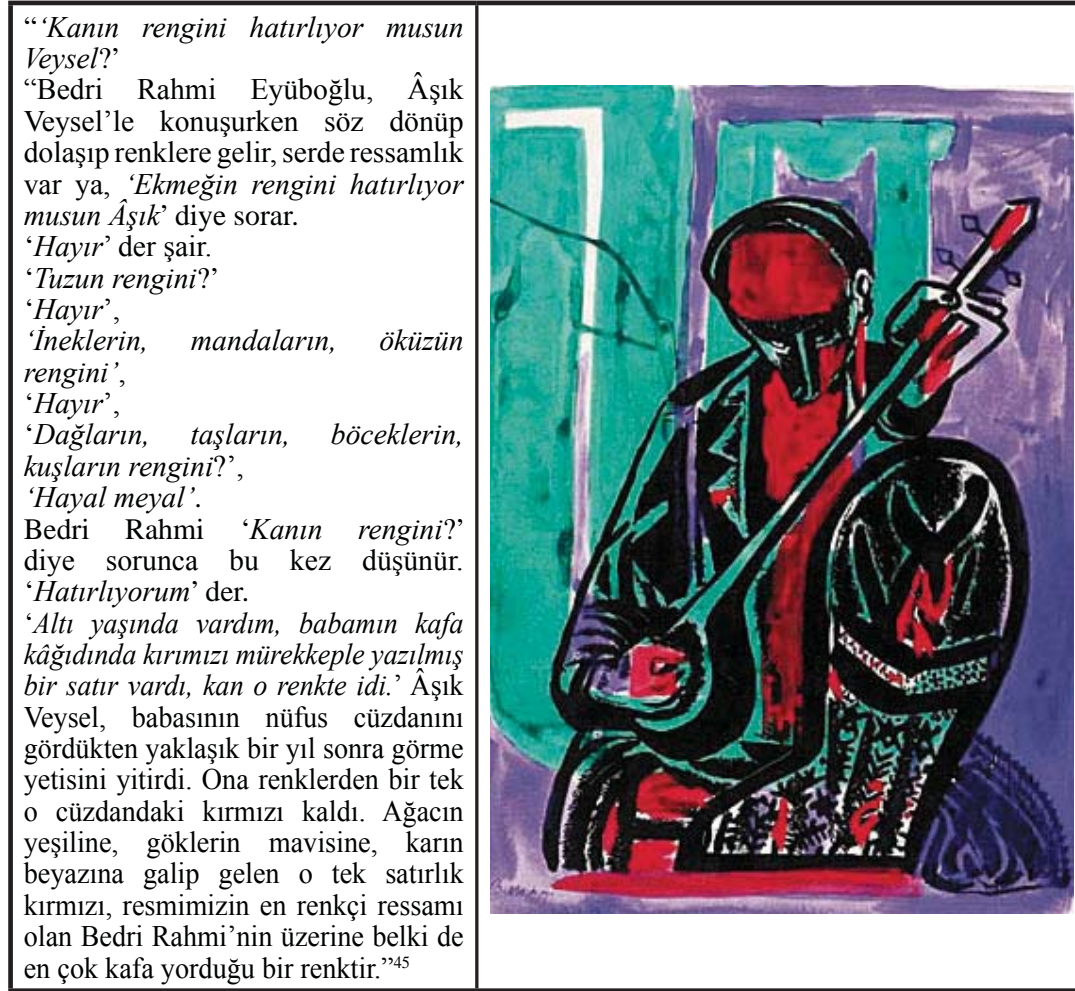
"'*Kanın rengini hatırlıyor musun Veysel*?'

"Bedri Rahmi Eyüboğlu, Âşık Veysel'le konuşurken söz dönüp dolaşıp renklere gelir, serde ressamlık var ya, *'Ekmeğin rengini hatırlıyor musun Âşık*' diye sorar.

'*Hayır*' der şair.

'*Tuzun rengini*?'

'*Hayır*',

*'İneklerin, mandaların, öküzün rengini'*,

'*Hayır*',

'*Dağların, taşların, böceklerin, kuşların rengini*?',

*'Hayal meyal'*.

Bedri Rahmi '*Kanın rengini*?' diye sorunca bu kez düşünür. '*Hatırlıyorum*' der.

'*Altı yaşında vardım, babamın kafa kâğıdında kırımızı mürekkeple yazılmış bir satır vardı, kan o renkte idi.*' Âşık Veysel, babasının nüfus cüzdanını gördükten yaklaşık bir yıl sonra görme yetisini yitirdi. Ona renklerden bir tek o cüzdandaki kırmızı kaldı. Ağacın yeşiline, göklerin mavisine, karın beyazına galip gelen o tek satırlık kırmızı, resmimizin en renkçi ressamı olan Bedri Rahmi'nin üzerine belki de en çok kafa yorduğu bir renktir."$^{45}$